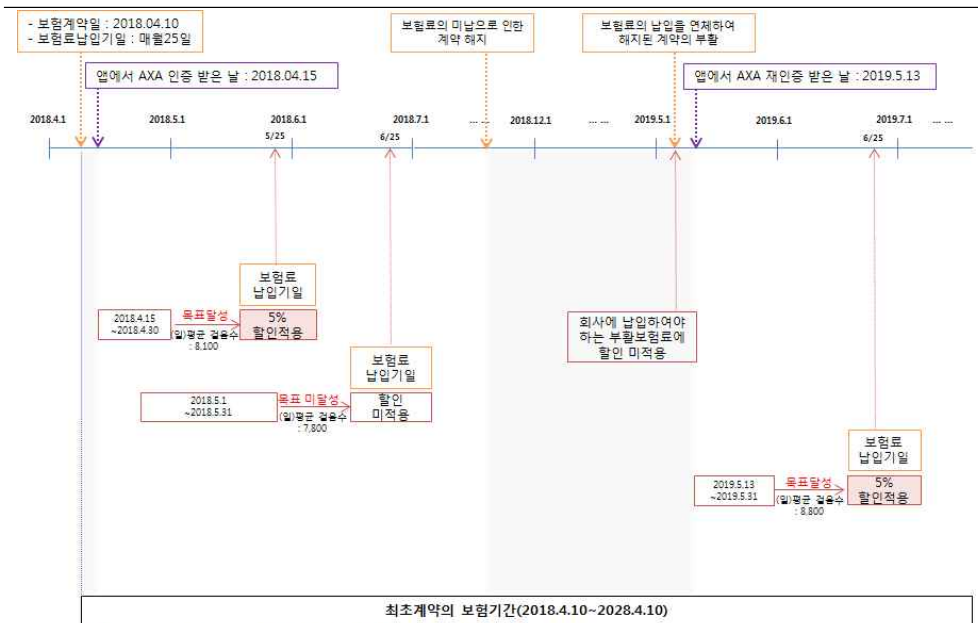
- 보험계약일 : 2018.04.10
- 보험료납입기일 : 매월25일

보험료의 미납으로 인한 계약 해지

보험료의 납입을 연체하여 해지된 계약의 부활

앱에서 AXA 인증 받은 날 : 2018.04.15

앱에서 AXA 재인증 받은 날 : 2019.5.13

2018.4.1
2018.5.1
2018.6.1
5/25
2018.7.1
6/25
... ...
2018.12.1
... ...
2019.5.1
2019.6.1
2019.7.1
6/25
... ...

보험료 납입기일

2018.4.15 ~2018.4.30

목표달성

(일)평균 걸음수 : 8,100

5% 할인적용

보험료 납입기일

2018.5.1 ~2018.5.31

목표 미달성

(일)평균 걸음수 : 7,800

할인 미적용

회사에 납입하여야 하는 부활보험료에 할인 미적용

보험료 납입기일

2019.5.13 ~2019.5.31

목표달성

(일)평균 걸음수 : 8,800

5% 할인적용

최초계약의 보험기간(2018.4.10~2028.4.10)